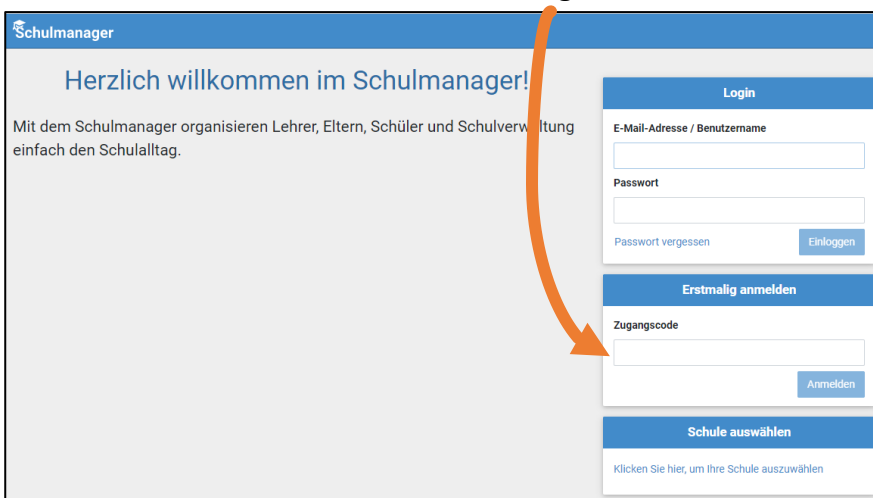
Schulmanager

Herzlich willkommen im Schulmanager!

Mit dem Schulmanager organisieren Lehrer, Eltern, Schüler und Schulverwaltung einfach den Schulalltag.

Login

E-Mail-Adresse / Benutzername

Passwort

Passwort vergessen

Einloggen

Erstmalig anmelden

Zugangscode

Anmelden

Schule auswählen

Klicken Sie hier, um Ihre Schule auszuwählen